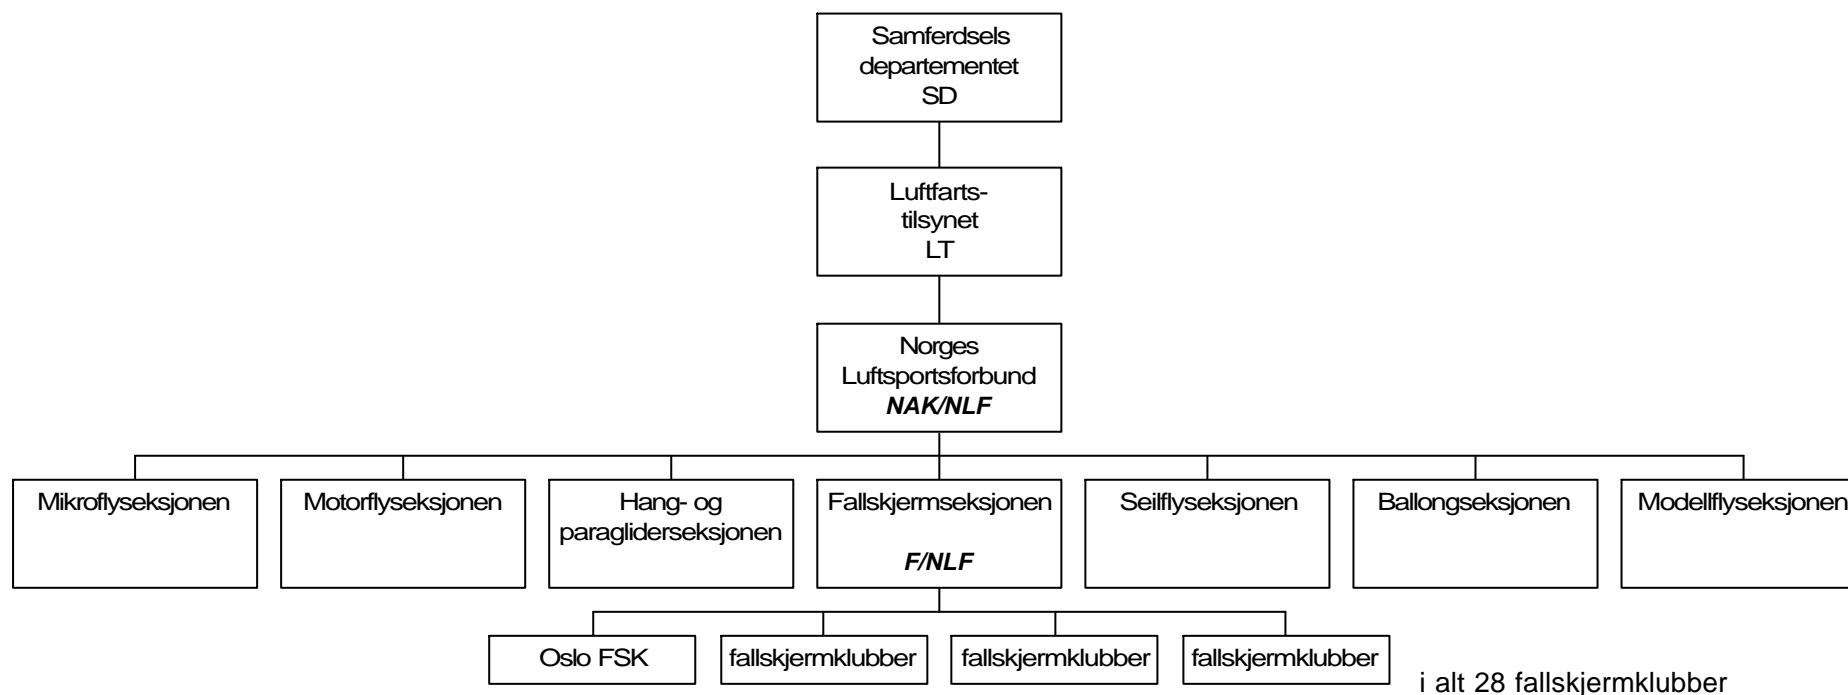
Samferdsels departementet SD

Luftfarts-tilsynet LT

Norges Luftsportsforbund
***NAK/NLF***

Mikroflyseksjonen

Motorflyseksjonen

Hang- og paragliderseksjonen

Fallskjermseksjonen
***F/NLF***

Seilflyseksjonen

Ballongseksjonen

Modellflyseksjonen

Oslo FSK

fallskjermklubber

fallskjermklubber

fallskjermklubber

i alt 28 fallskjermklubber